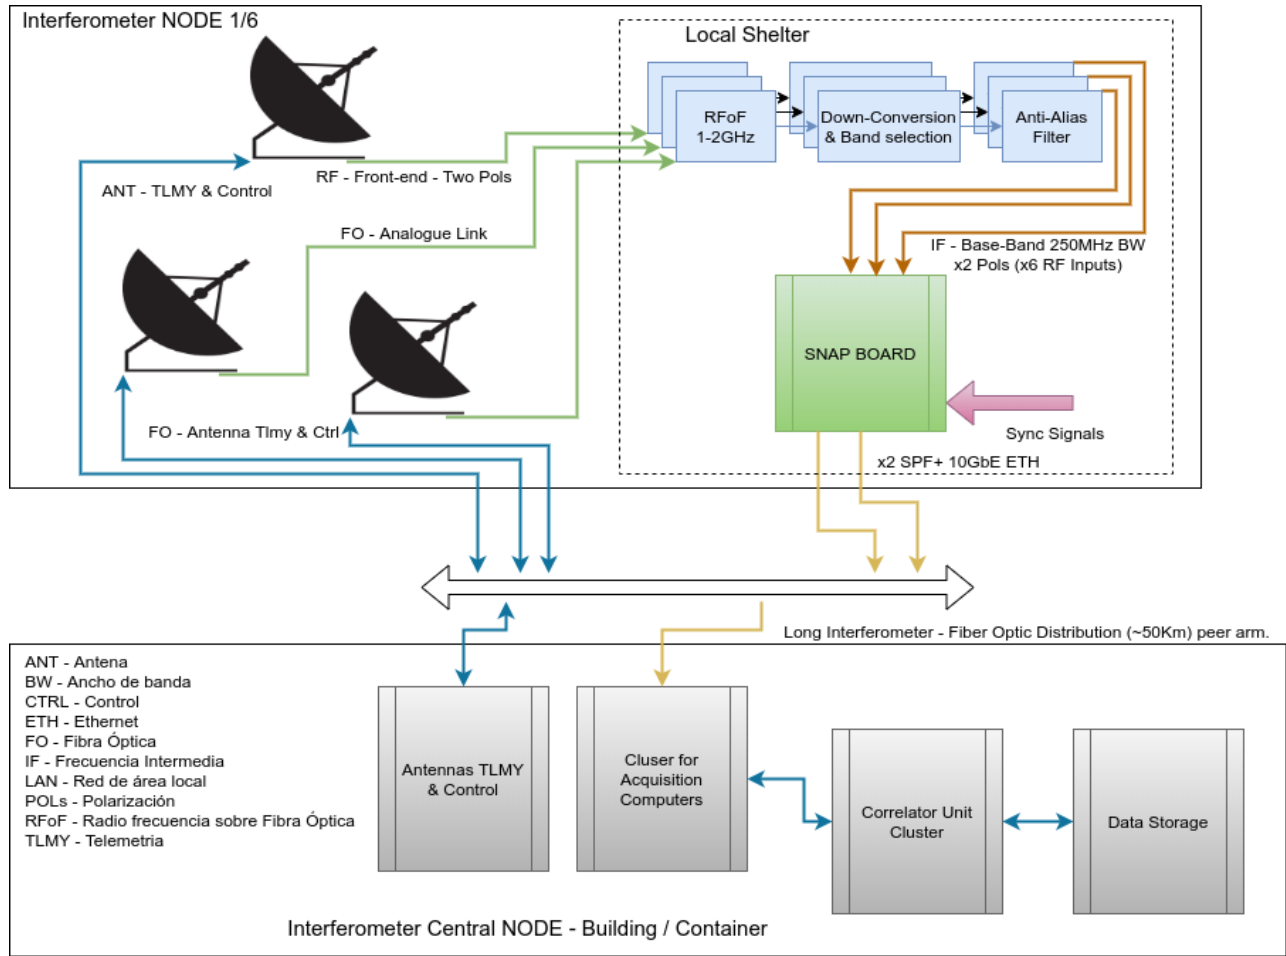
Interferometer NODE 1/6

Local Shelter

RFoF 1-2GHz

Down-Conversion & Band selection

Anti-Alias Filter

ANT - TLMY & Control

RF - Front-end - Two Pols

FO - Analogue Link

IF - Base-Band 250MHz BW x2 Pols (x6 RF Inputs)

SNAP BOARD

Sync Signals

FO - Antenna Tlmy & Ctrl

x2 SPF+ 10GbE ETH

Long Interferometer - Fiber Optic Distribution (~50Km) peer arm.

ANT - Antena
BW - Ancho de banda
CTRL - Control
ETH - Ethernet
FO - Fibra Óptica
IF - Frecuencia Intermedia
LAN - Red de área local
POLs - Polarización
RFoF - Radio frecuencia sobre Fibra Óptica
TLMY - Telemetria

Antennas TLMY & Control

Cluser for Acquisition Computers

Correlator Unit Cluster

Data Storage

Interferometer Central NODE - Building / Container